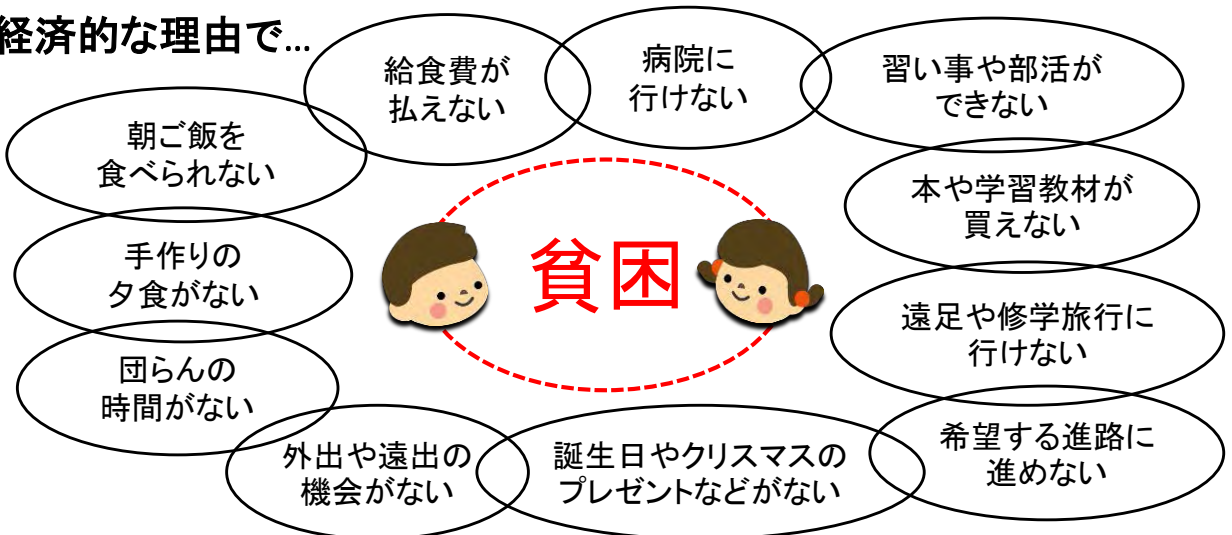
経済的な理由で…

給食費が払えない

病院に行けない

習い事や部活ができない

朝ご飯を食べられない

本や学習教材が買えない

手作りの夕食がない

貧困

遠足や修学旅行に行けない

団らんの時間がない

希望する進路に進めない

外出や遠出の機会がない

誕生日やクリスマスのプレゼントなどがない